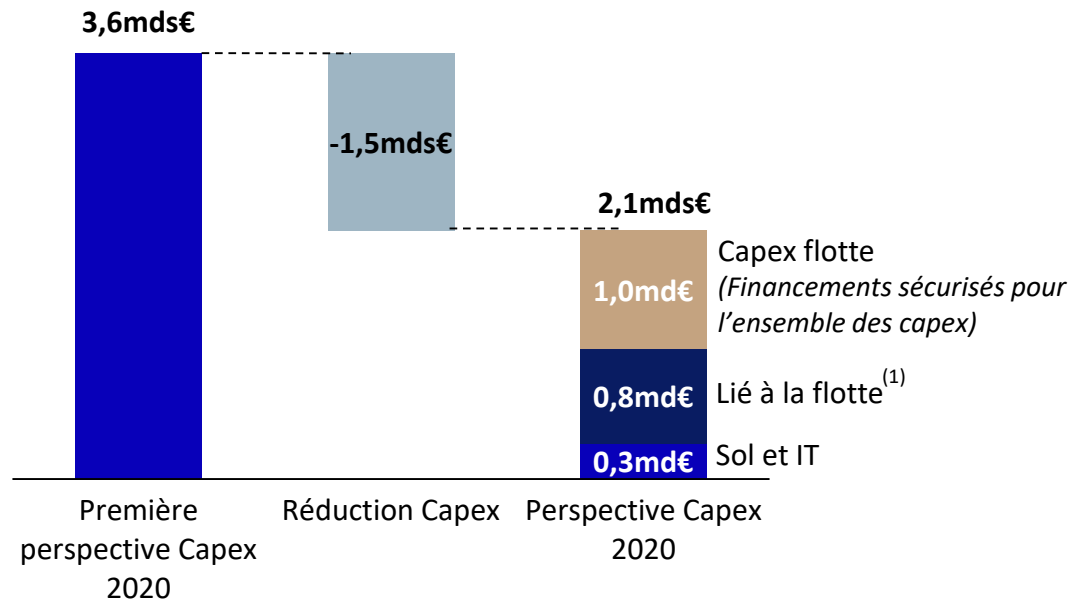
3,6mds€

-1,5mds€

2,1mds€

1,0md€

Capex flotte
*(Financements sécurisés pour l'ensemble des capex)*

0,8md€

Lié à la flotte$^{(1)}$

0,3md€

Sol et IT

Première perspective Capex 2020

Réduction Capex

Perspective Capex 2020